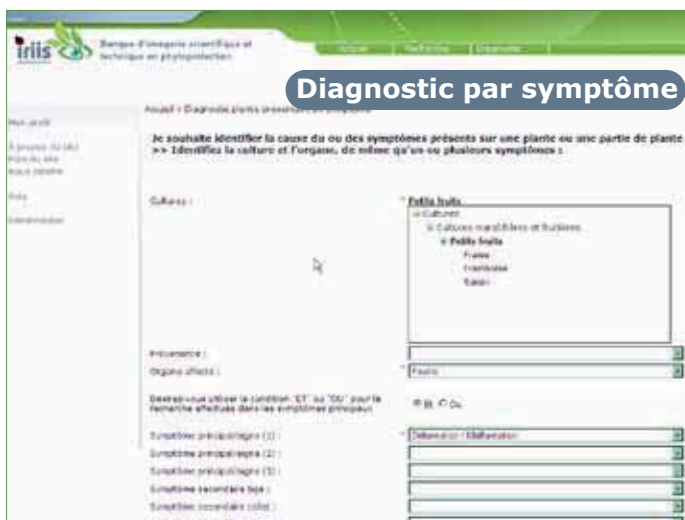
iriis Banque d'imagerie scientifique et technique en phytoprotection

Accueil Recherche Diagnostic

Diagnostic par symptôme

Mon profil

À propos du site
Plan du site
Nous joindre

Aide

Déconnexion

Accueil » Diagnostic plantes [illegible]

Je souhaite identifier la cause du ou des symptômes présents sur une plante ou une partie de plante
>> Identifiez la culture et l'organe, de même qu'un ou plusieurs symptômes :

Cultures : * Petits fruits

Cultures
Cultures maraîchères et fruitières
Petits fruits
Fraise
Framboise
Raisin

Prévalence :

Organe affecté : * Feuille

Désirez-vous utiliser la condition "ET" ou "OU" pour la recherche effectuée dans les symptômes principaux : Et Ou

Symptôme principal/signe (1) : * Déformation / Malformation

Symptôme principal/signe (2) :

Symptôme principal/signe (3) :

Symptôme secondaire type :

Symptôme secondaire (site) :